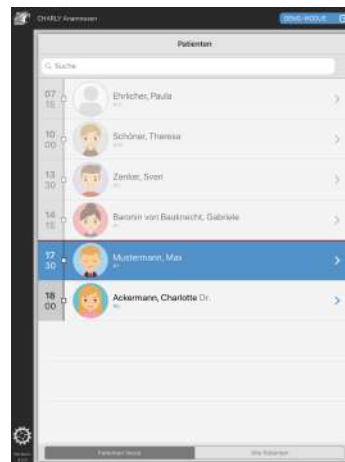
CHARLY Anamnesen

DEMO-MODUS

Patienten

Suche

07 15 Ehrlicher, Paula

10 00 Schöner, Theresa

13 30 Zenker, Sven

14 15 Baronin von Bauknecht, Gabriele

17 30 Mustermann, Max

18 00 Ackermann, Charlotte Dr.

Patienten heute

Alle Patienten